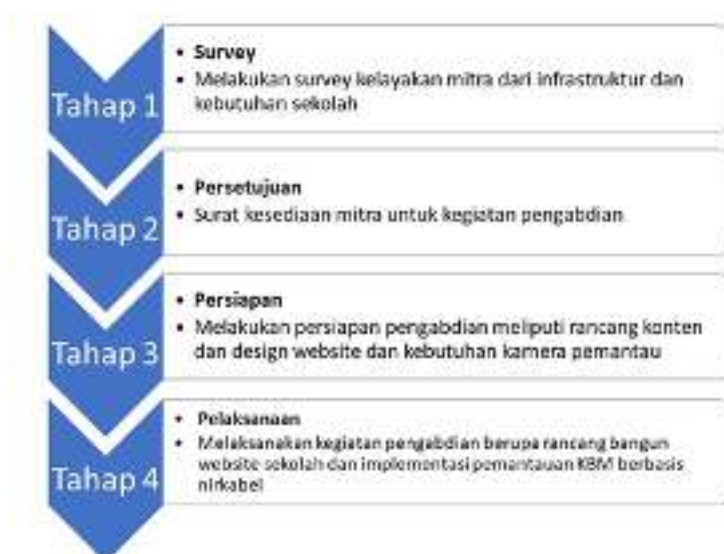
Tahap 1

• Survey
• Melakukan survey kelayakan mitra dari infrastruktur dan kebutuhan sekolah

Tahap 2

• Persetujuan
• Surat kesediaan mitra untuk kegiatan pengabdian

Tahap 3

• Persiapan
• Melakukan persiapan pengabdian meliputi rancang konten dan design website dan kebutuhan kamera pemantau

Tahap 4

• Pelaksanaan
• Melaksanakan kegiatan pengabdian berupa rancang bangun website sekolah dan implementasi pemantauan KBM berbasis nirkabel